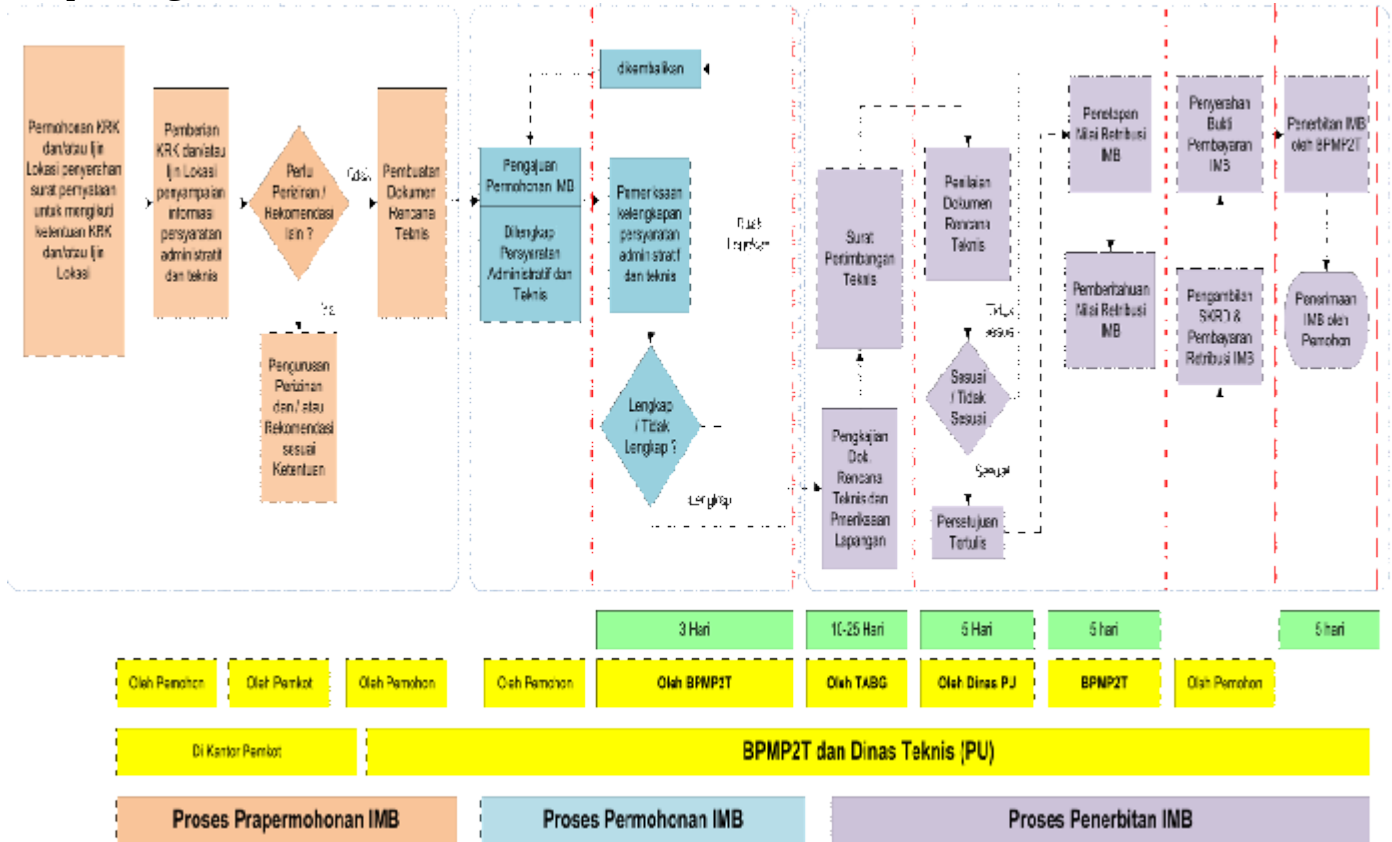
Permohonan KRK dan/atau Ijin Lokasi penyerahan surat pernyataan untuk mengikuti ketentuan KRK dan/atau Ijin Lokasi

Pemberian KRK dan/atau Ijin Lokasi penyampaian informasi persyaratan administratif dan teknis

Perlu Perizinan / Rekomendasi lain ?

tidak

Ya

Pengurusan Perizinan dan / atau Rekomendasi sesuai Ketentuan

Pembuatan Dokumen Rencana Teknis

dikembalikan

Pengajuan Permohonan IMB

Dilengkapi Persyaratan Administratif dan Teknis

Pemeriksaan kelengkapan persyaratan administratif dan teknis

Tidak Lengkap

Lengkap / Tidak Lengkap ?

Lengkap

Surat Pertimbangan Teknis

Pengkajian Dok. Rencana Teknis dan Pemeriksaan Lapangan

Penilaian Dokumen Rencana Teknis

Tidak sesuai

Sesuai / Tidak Sesuai

Sesuai

Persetujuan Tertulis

Penetapan Nilai Retribusi IMB

Pemberitahuan Nilai Retribusi IMB

Penyerahan Bukti Pembayaran IMB

Pengambilan SKRD & Pembayaran Retribusi IMB

Penerbitan IMB oleh BPMP2T

Penerimaan IMB oleh Pemohon

3 Hari

10-25 Hari

5 Hari

5 hari

5 hari

Oleh Pemohon

Oleh Pemkot

Oleh Pemohon

Oleh Pemohon

Oleh BPMP2T

Oleh TABG

Oleh Dinas PU

BPMP2T

Oleh Pemohon

Di Kantor Pemkot

BPMP2T dan Dinas Teknis (PU)

Proses Prapermohonan IMB

Proses Permohonan IMB

Proses Penerbitan IMB